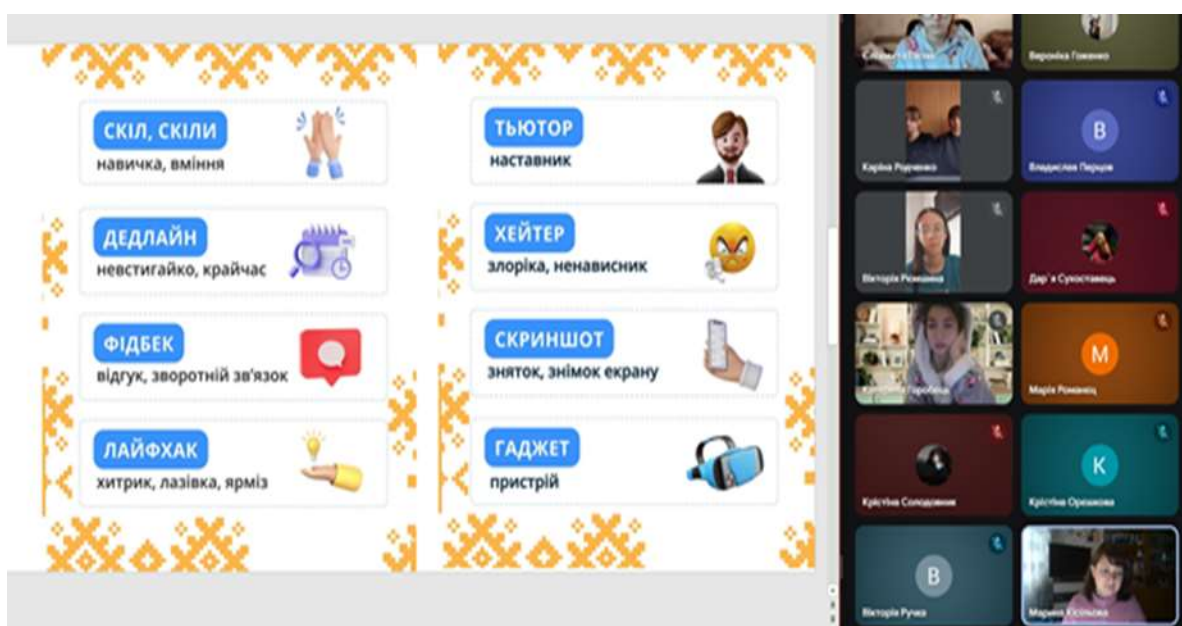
СКІЛ, СКІЛИ
навичка, вміння

ДЕДЛАЙН
невстигайко, крайчас

ФІДБЕК
відгук, зворотній зв'язок

ЛАЙФХАК
хитрик, лазівка, ярміз

ТЬЮТОР
наставник

ХЕЙТЕР
злоріка, ненависник

СКРИНШОТ
зняток, знімок екрану

ГАДЖЕТ
пристрій

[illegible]
Вероніка Гоманко
Каріна Роценко
Владислав Перцов
Вікторія Ріжешина
Дар'я Сухоставець
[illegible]
Марія Романець
Крістіна Солодовник
Крістіна Орєшкова
Вікторія Ручка
Марина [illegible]